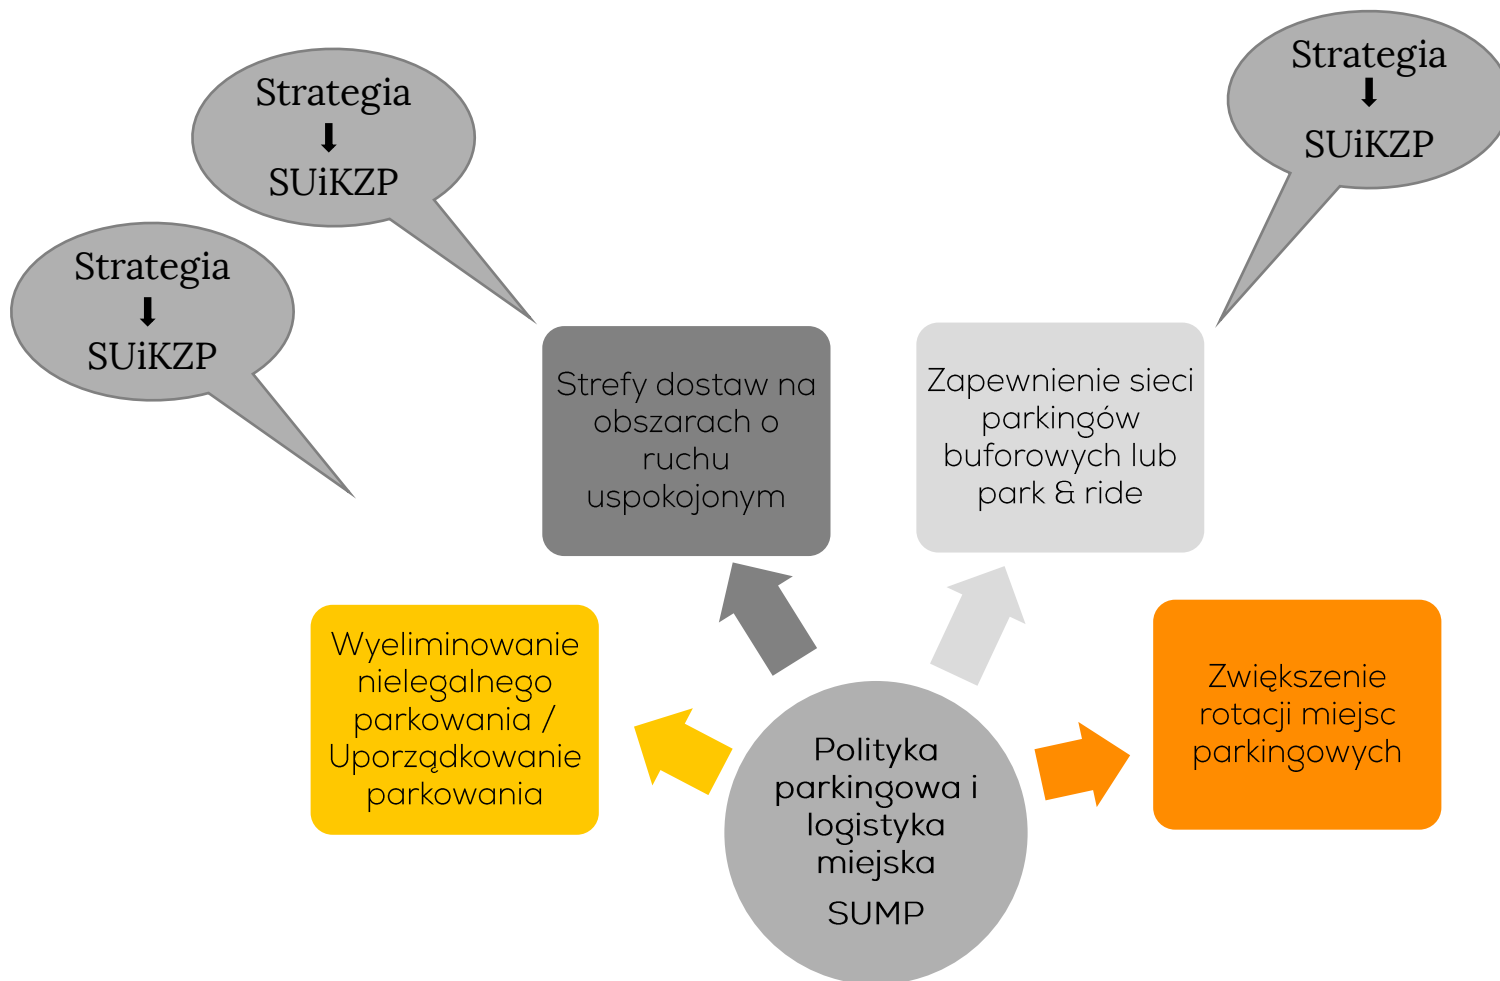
Strategia
⬇
SUiKZP

Strategia
⬇
SUiKZP

Strategia
⬇
SUiKZP

Strefy dostaw na obszarach o ruchu uspokojonym

Zapewnienie sieci parkingów buforowych lub park & ride

Wyeliminowanie nielegalnego parkowania / Uporządkowanie parkowania

Zwiększenie rotacji miejsc parkingowych

Polityka parkingowa i logistyka miejska

SUMP